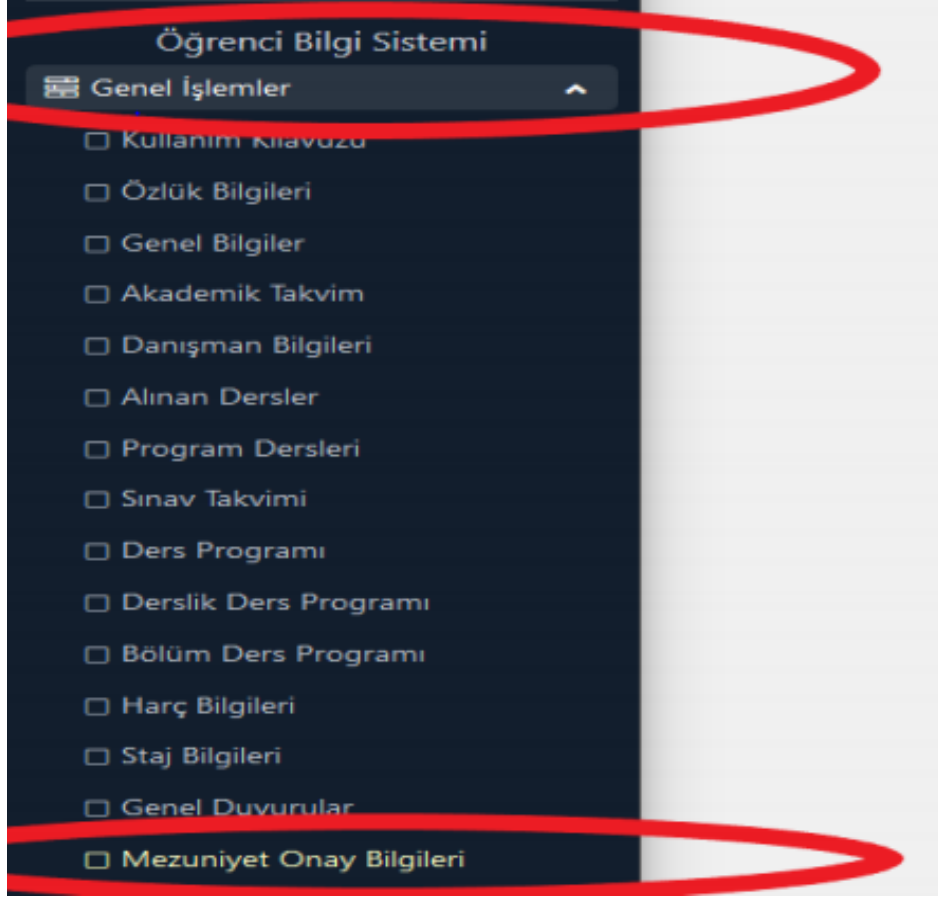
Öğrenci Bilgi Sistemi

Genel İşlemler

Kullanım Kılavuzu

Özlük Bilgileri

Genel Bilgiler

Akademik Takvim

Danışman Bilgileri

Alınan Dersler

Program Dersleri

Sınav Takvimi

Ders Programı

Derslik Ders Programı

Bölüm Ders Programı

Harç Bilgileri

Staj Bilgileri

Genel Duyurular

Mezuniyet Onay Bilgileri